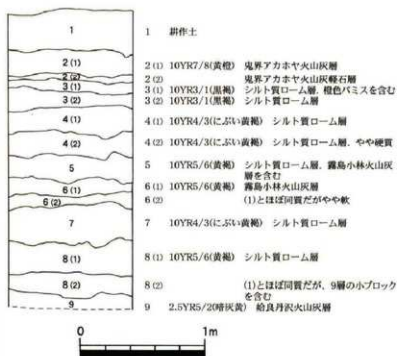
1
2 (1)
2 (2)
3 (1)
3 (2)
4 (1)
4 (2)
5
6 (1)
6 (2)
7
8 (1)
8 (2)
9

1　耕作土
2 (1)　10YR7/8(黄橙)　鬼界アカホヤ火山灰層
2 (2)　鬼界アカホヤ火山灰軽石層
3 (1)　10YR3/1(黒褐)　シルト質ローム層、橙色パミスを含む
3 (2)　10YR3/1(黒褐)　シルト質ローム層
4 (1)　10YR4/3(にぶい黄褐)　シルト質ローム層
4 (2)　10YR4/3(にぶい黄褐)　シルト質ローム層、やや硬質
5　10YR5/6(黄褐)　シルト質ローム層、霧島小林火山灰層を含む
6 (1)　10YR5/6(黄褐)　霧島小林火山灰層
6 (2)　(1)とほぼ同質だがやや軟
7　10YR4/3(にぶい黄褐)　シルト質ローム層
8 (1)　10YR5/6(黄褐)　シルト質ローム層
8 (2)　(1)とほぼ同質だが、9層の小ブロックを含む
9　2.5YR5/20(明黄褐)　姶良丹沢火山灰層

0　1m